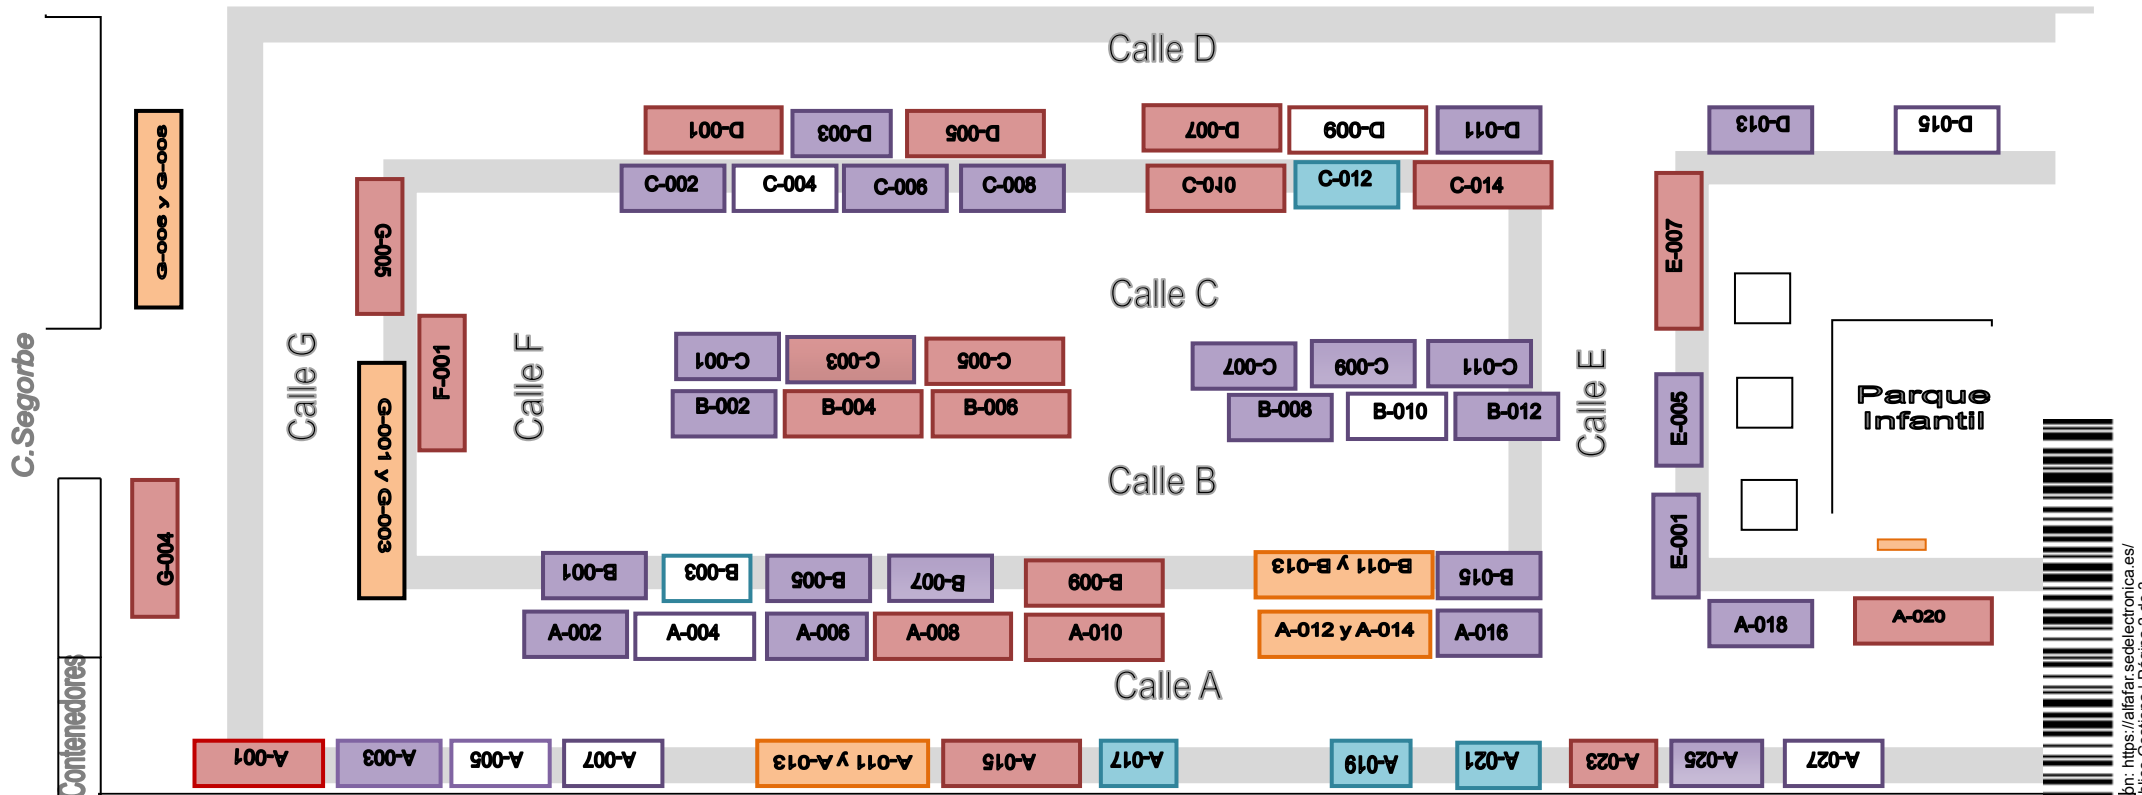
Calle D

D-001 D-003 D-005 D-007 D-009 D-011 D-013 D-015

G-006 y G-008

C-002 C-004 C-006 C-008 C-010 C-012 C-014

G-005

E-007

Calle C

C.Segorbe

Calle G

F-001

Calle F

C-001 C-003 C-005 C-007 C-009 C-011

Calle E

Parque Infantil

B-002 B-004 B-006 B-008 B-010 B-012

E-005

G-001 y G-003

Calle B

G-004

E-001

B-001 B-003 B-005 B-007 B-009 B-011 y B-013 B-015

A-002 A-004 A-006 A-008 A-010 A-012 y A-014 A-016 A-018 A-020

Calle A

Contenedores

A-001 A-003 A-005 A-007 A-011 y A-013 A-015 A-017 A-019 A-021 A-023 A-025 A-027

ón: https://alfafar.sedelectronica.es/